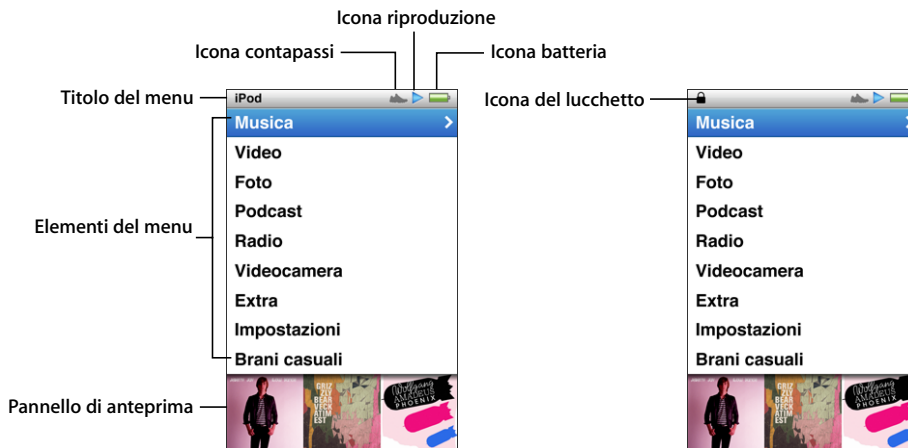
Icona riproduzione

Icona contapassi

Icona batteria

Titolo del menu

iPod

Musica

Video

Foto

Podcast

Radio

Videocamera

Extra

Impostazioni

Brani casuali

Elementi del menu

Pannello di anteprima

GRIZ ZLY BEAR VECK ATIM EST

Wolfgang AMADEUS PHOENIX

Icona del lucchetto

Musica

Video

Foto

Podcast

Radio

Videocamera

Extra

Impostazioni

Brani casuali